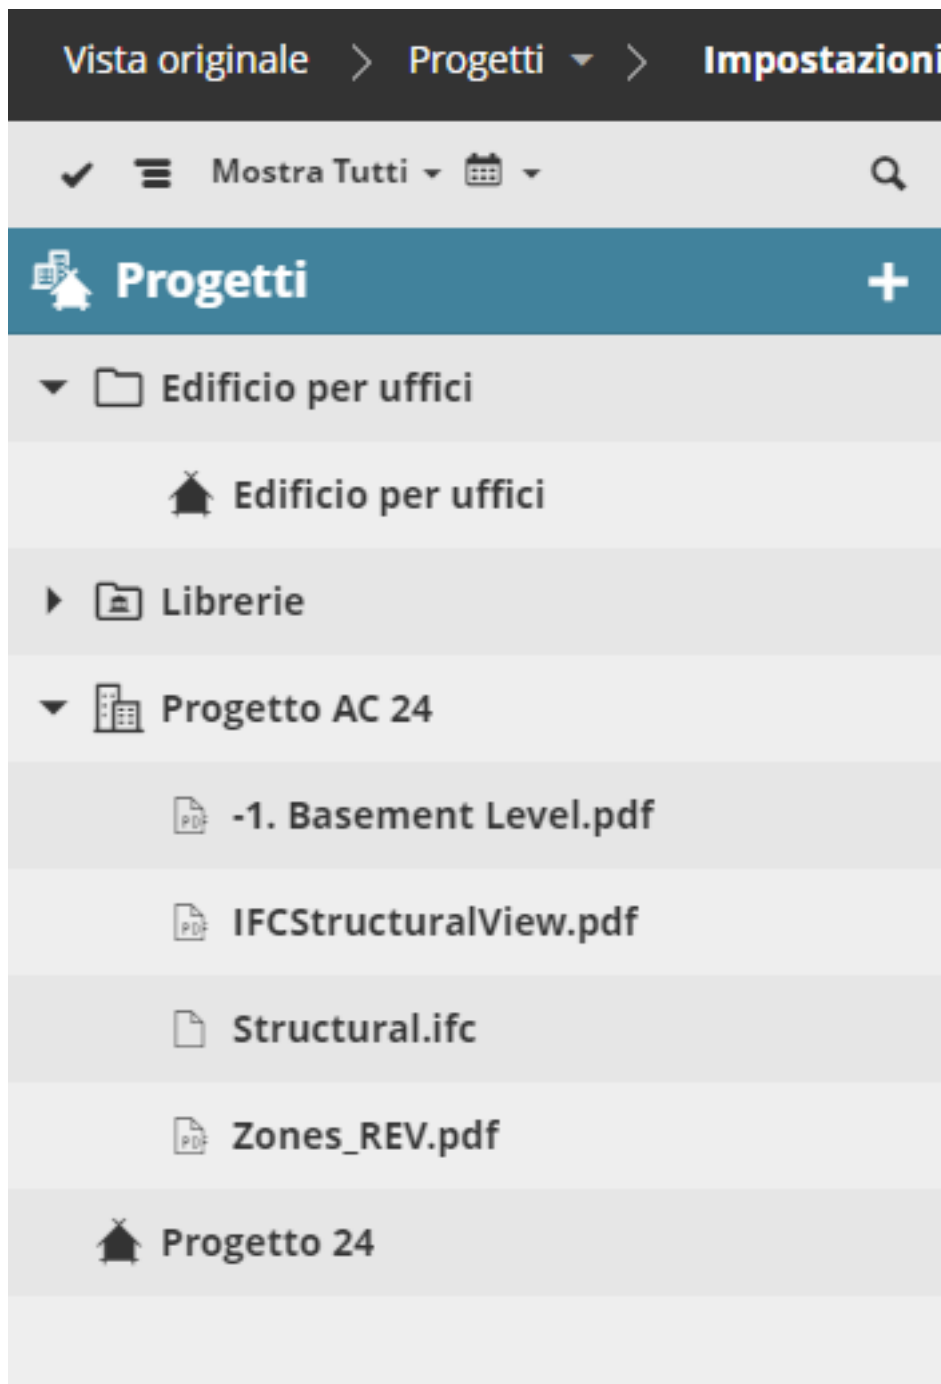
Vista originale > Progetti > Impostazioni

Mostra Tutti

Progetti +

Edificio per uffici

Edificio per uffici

Librerie

Progetto AC 24

-1. Basement Level.pdf

IFCStructuralView.pdf

Structural.ifc

Zones_REV.pdf

Progetto 24